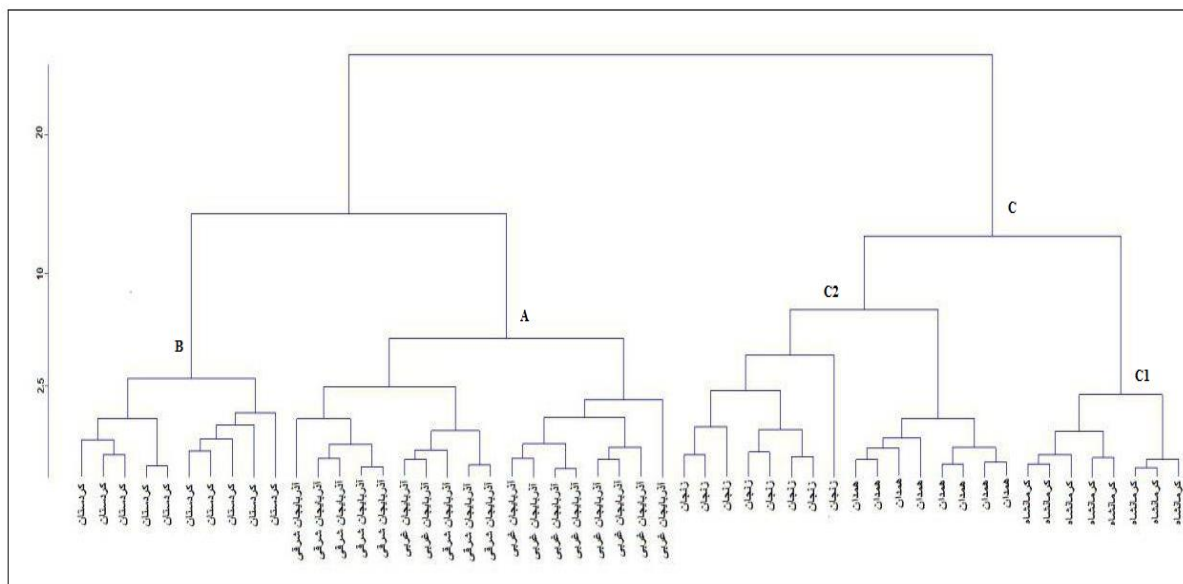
20

10

2.5

C

A

C2

B

C1

کردستان
کردستان
کردستان
کردستان
کردستان
کردستان
کردستان
کردستان
کردستان
کردستان
آذربایجان شرقی
آذربایجان شرقی
آذربایجان شرقی
آذربایجان شرقی
آذربایجان شرقی
آذربایجان غربی
آذربایجان غربی
آذربایجان شرقی
آذربایجان شرقی
آذربایجان شرقی
آذربایجان غربی
آذربایجان غربی
آذربایجان غربی
آذربایجان غربی
آذربایجان غربی
آذربایجان غربی
آذربایجان غربی
آذربایجان غربی
زنجان
زنجان
زنجان
زنجان
زنجان
زنجان
زنجان
زنجان
زنجان
همدان
همدان
همدان
همدان
همدان
همدان
همدان
همدان
کرمانشاه
کرمانشاه
کرمانشاه
کرمانشاه
کرمانشاه
کرمانشاه
کرمانشاه
کرمانشاه